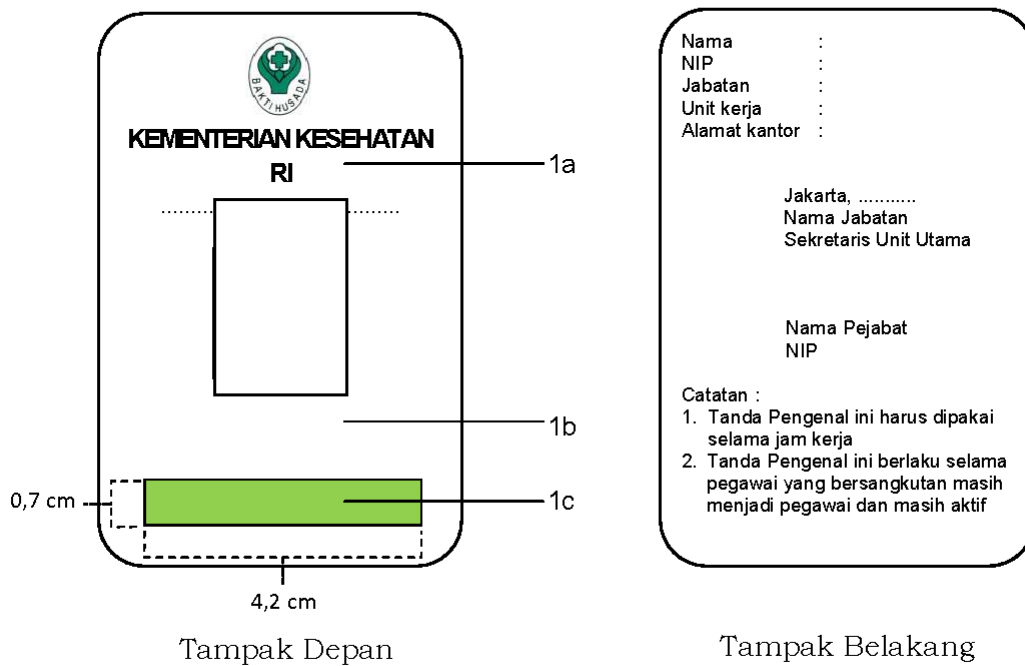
BAKTI HUSADA

KEMENTERIAN KESEHATAN RI

1a

........ ........

1b

0,7 cm

1c

4,2 cm

Tampak Depan

Nama :
NIP :
Jabatan :
Unit kerja :
Alamat kantor :

Jakarta, ...........
Nama Jabatan
Sekretaris Unit Utama

Nama Pejabat
NIP

Catatan :
1. Tanda Pengenal ini harus dipakai selama jam kerja
2. Tanda Pengenal ini berlaku selama pegawai yang bersangkutan masih menjadi pegawai dan masih aktif

Tampak Belakang